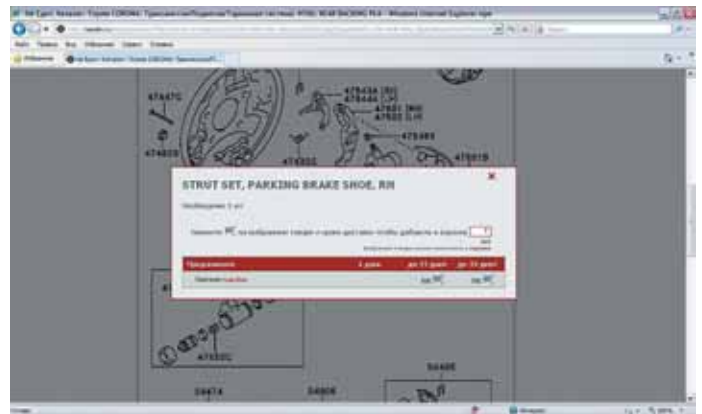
STRUT SET, PARKING BRAKE SHOE, RH

Необходимо 1 шт

Нажмите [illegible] на изображение товара и кроме доставки чтобы добавить в корзину

| Предложения | 1 день | до 11 дней | до 21 дней |
|---|---|---|---|
| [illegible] | | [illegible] | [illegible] |

47447C
47443A (RH)
47444A (LH)
47601 (RH)
47602 (LH)
47448S
47401B
47402B
47402C
47403C
47420C
04474
04495
04495